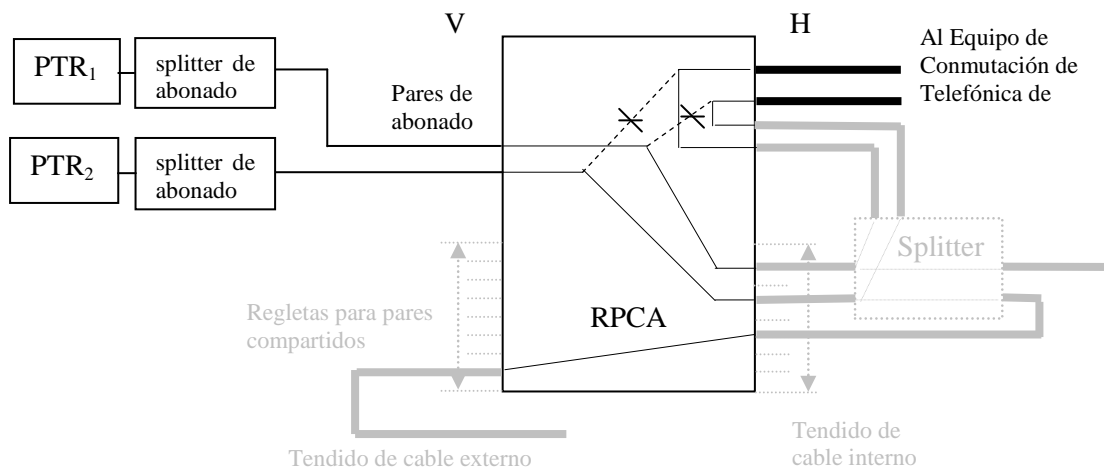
V

H

$PTR_1$

splitter de abonado

Al Equipo de Conmutación de Telefónica de

Pares de abonado

$PTR_2$

splitter de abonado

Splitter

Regletas para pares compartidos

RPCA

Tendido de cable externo

Tendido de cable interno